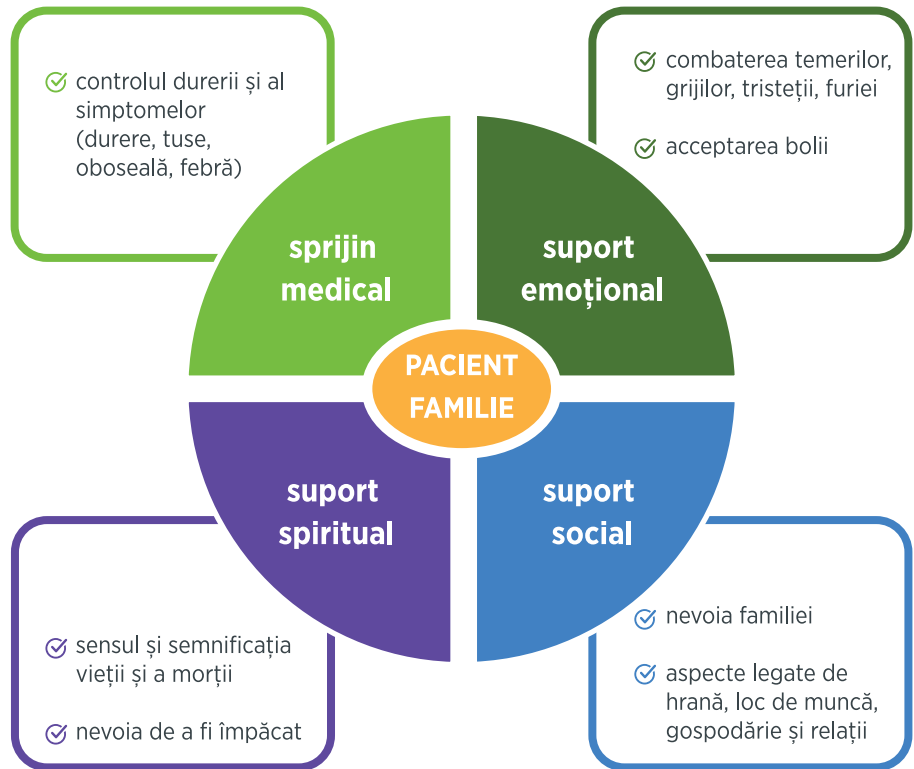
controlul durerii și al simptomelor (durere, tuse, oboseală, febră)

combaterea temerilor, grijilor, tristeții, furiei

acceptarea bolii

sprijin medical

suport emoțional

PACIENT FAMILIE

suport spiritual

suport social

sensul și semnificația vieții și a morții

nevoia de a fi împăcat

nevoia familiei

aspecte legate de hrană, loc de muncă, gospodărie și relații